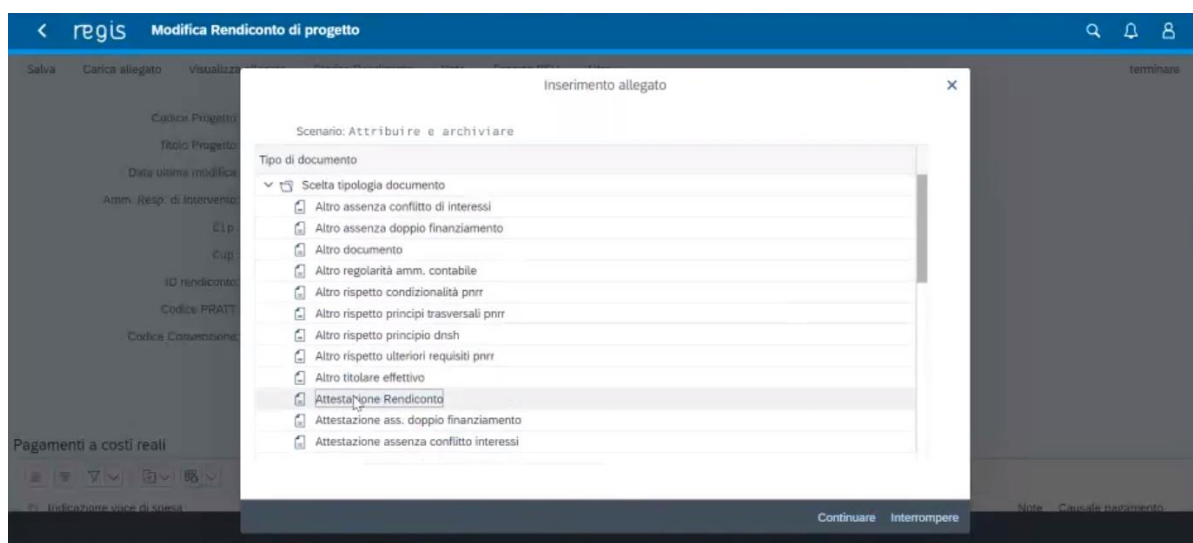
regis Modifica Rendiconto di progetto

Salva Carica allegato Visualizza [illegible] terminare

Codice Progetto
Titolo Progetto
Data ultima modifica
Amm. Resp. di Intervento
CIp
Cup
ID rendiconto
Codice PRATT
Codice Convenzione

Pagamenti a costi reali

Indicazione voce di spesa Note Causale pagamento

Inserimento allegato

Scenario: Attribuire e archiviare

Tipo di documento

Scelta tipologia documento
Altro assenza conflitto di interessi
Altro assenza doppio finanziamento
Altro documento
Altro regolarità amm. contabile
Altro rispetto condizionalità pnrr
Altro rispetto principi trasversali pnrr
Altro rispetto principio dnsh
Altro rispetto ulteriori requisiti pnrr
Altro titolare effettivo
Attestazione Rendiconto
Attestazione ass. doppio finanziamento
Attestazione assenza conflitto interessi

Continuare Interrompere